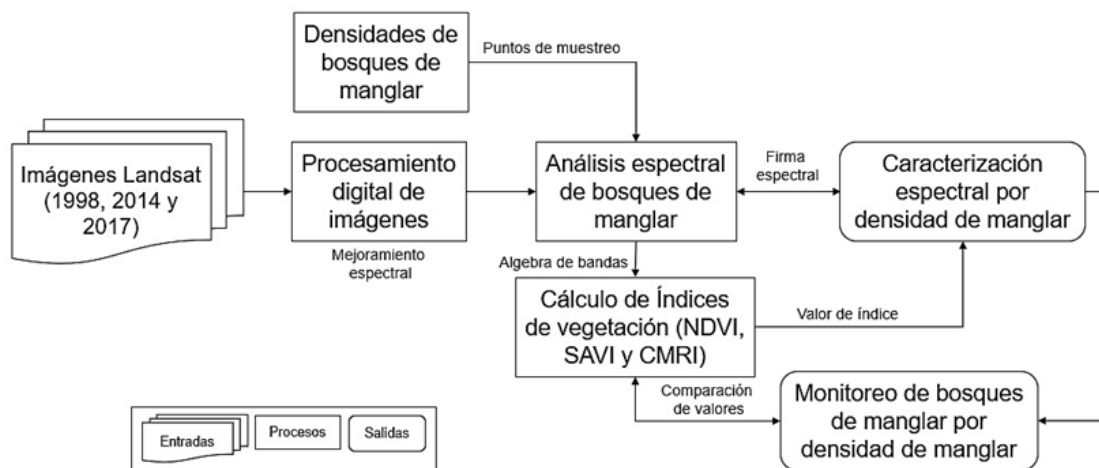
Densidades de bosques de manglar

Puntos de muestreo

Imágenes Landsat (1998, 2014 y 2017)

Procesamiento digital de imágenes

Mejoramiento espectral

Análisis espectral de bosques de manglar

Firma espectral

Caracterización espectral por densidad de manglar

Algebra de bandas

Cálculo de Índices de vegetación (NDVI, SAVI y CMRI)

Valor de índice

Comparación de valores

Monitoreo de bosques de manglar por densidad de manglar

Entradas

Procesos

Salidas